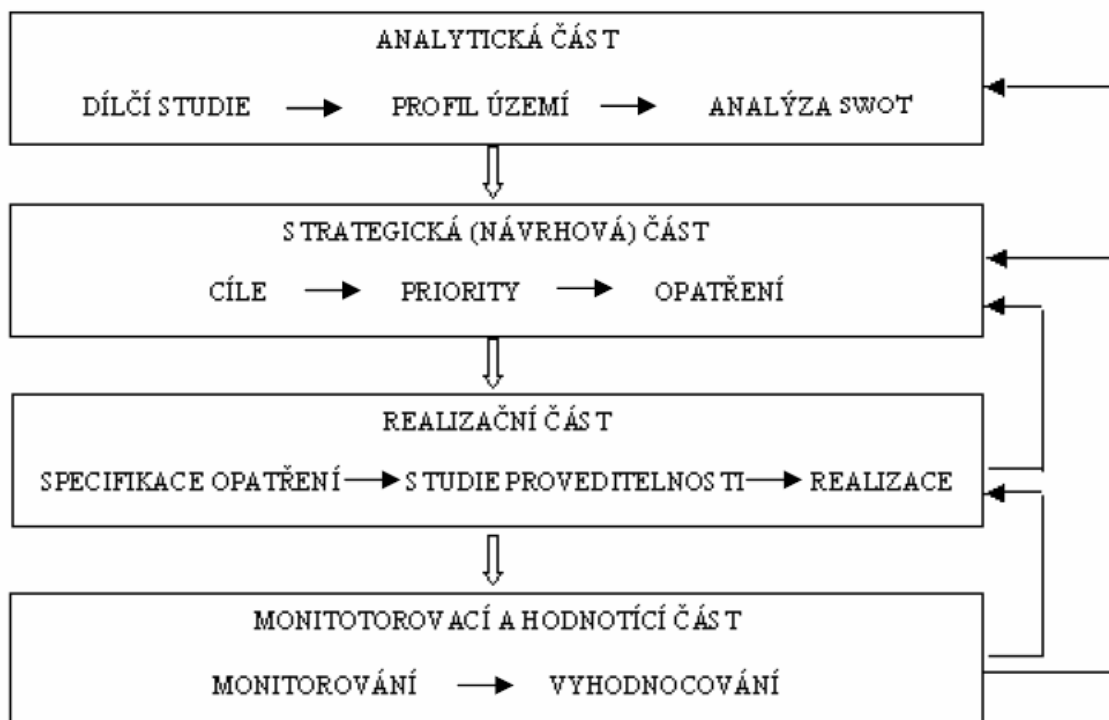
ANALYTICKÁ ČÁST

DÍLČÍ STUDIE → PROFIL ÚZEMÍ → ANALÝZA SWOT

STRATEGICKÁ (NÁVRHOVÁ) ČÁST

CÍLE → PRIORITY → OPATŘENÍ

REALIZAČNÍ ČÁST

SPECIFIKACE OPATŘENÍ → STUDIE PROVEDITELNOSTI → REALIZACE

MONITOTOROVACÍ A HODNOTÍCÍ ČÁST

MONITOROVÁNÍ → VYHODNOCOVÁNÍ